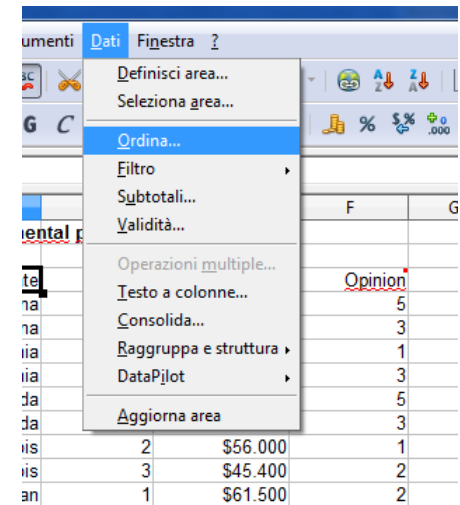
umenti Dati Finestra ?

G C

Definisci area...
Seleziona area...
Ordina...
Filtro
Subtotali...
Validità...
Operazioni multiple...
Testo a colonne...
Consolida...
Raggruppa e struttura
DataPilot
Aggiorna area

F G

ental p

te Opinion
na 5
na 3
ia 1
ia 3
da 5
da 3
is 2 $56.000 1
is 3 $45.400 2
an 1 $61.500 2